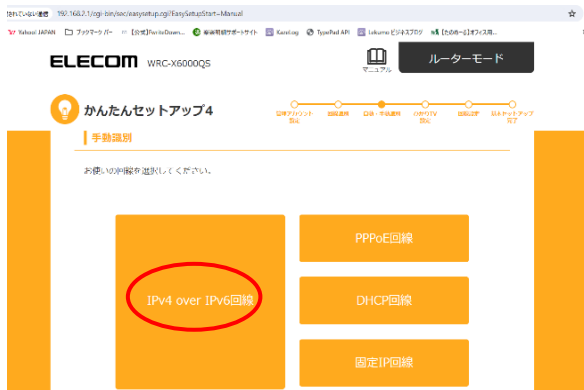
保護されていない通信 192.168.2.1/cgi-bin/sec/easysetup.cgi?EasySetupStart=Manual

Yahoo! JAPAN ブックマーク バー 【公式】FavoriteDown... 楽楽明細サポートサイト Kairel.og TypePad API Lokumo ビジネスブログ 【ためのー】オフィス用...

ELECOM WRC-X6000QS

マニュアル

ルーターモード

かんたんセットアップ4

管理アカウント 設定 回線選択 自動・手動選択 ハロウTV 設定 無線設定 ＊ネットアップ 完了

手動識別

お使いの回線を選択してください。

IPv4 over IPv6回線

PPPoE回線

DHCP回線

固定IP回線